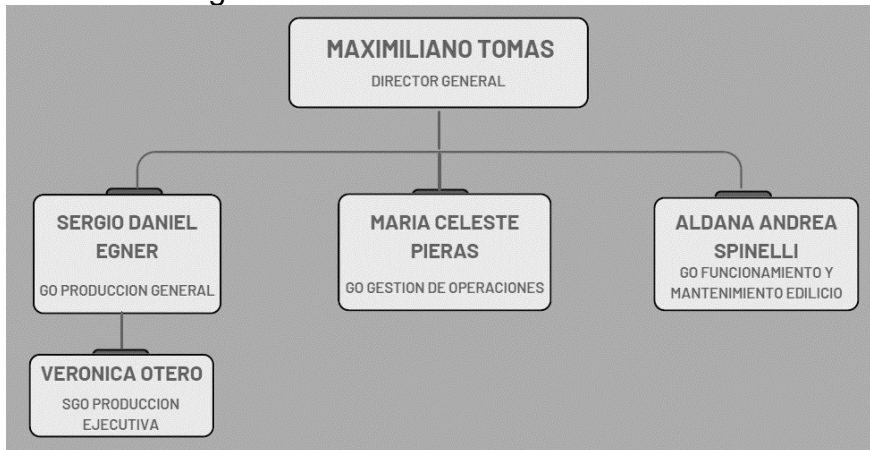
MAXIMILIANO TOMAS
DIRECTOR GENERAL

SERGIO DANIEL EGNER
GO PRODUCCION GENERAL

MARIA CELESTE PIERAS
GO GESTION DE OPERACIONES

ALDANA ANDREA SPINELLI
GO FUNCIONAMIENTO Y MANTENIMIENTO EDILICIO

VERONICA OTERO
SGO PRODUCCION EJECUTIVA